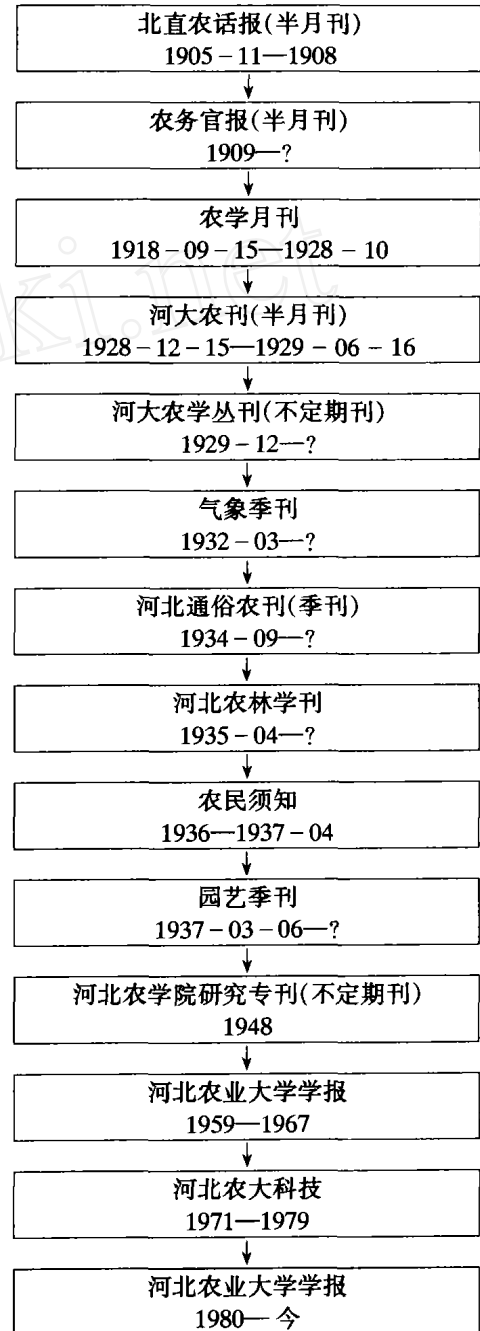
北直农话报(半月刊)
1905 - 11—1908

农务官报(半月刊)
1909—?

农学月刊
1918 - 09 - 15—1928 - 10

河大农刊(半月刊)
1928 - 12 - 15—1929 - 06 - 16

河大农学丛刊(不定期刊)
1929 - 12—?

气象季刊
1932 - 03—?

河北通俗农刊(季刊)
1934 - 09—?

河北农林学刊
1935 - 04—?

农民须知
1936—1937 - 04

园艺季刊
1937 - 03 - 06—?

河北农学院研究专刊(不定期刊)
1948

河北农业大学学报
1959—1967

河北农大科技
1971—1979

河北农业大学学报
1980— 今